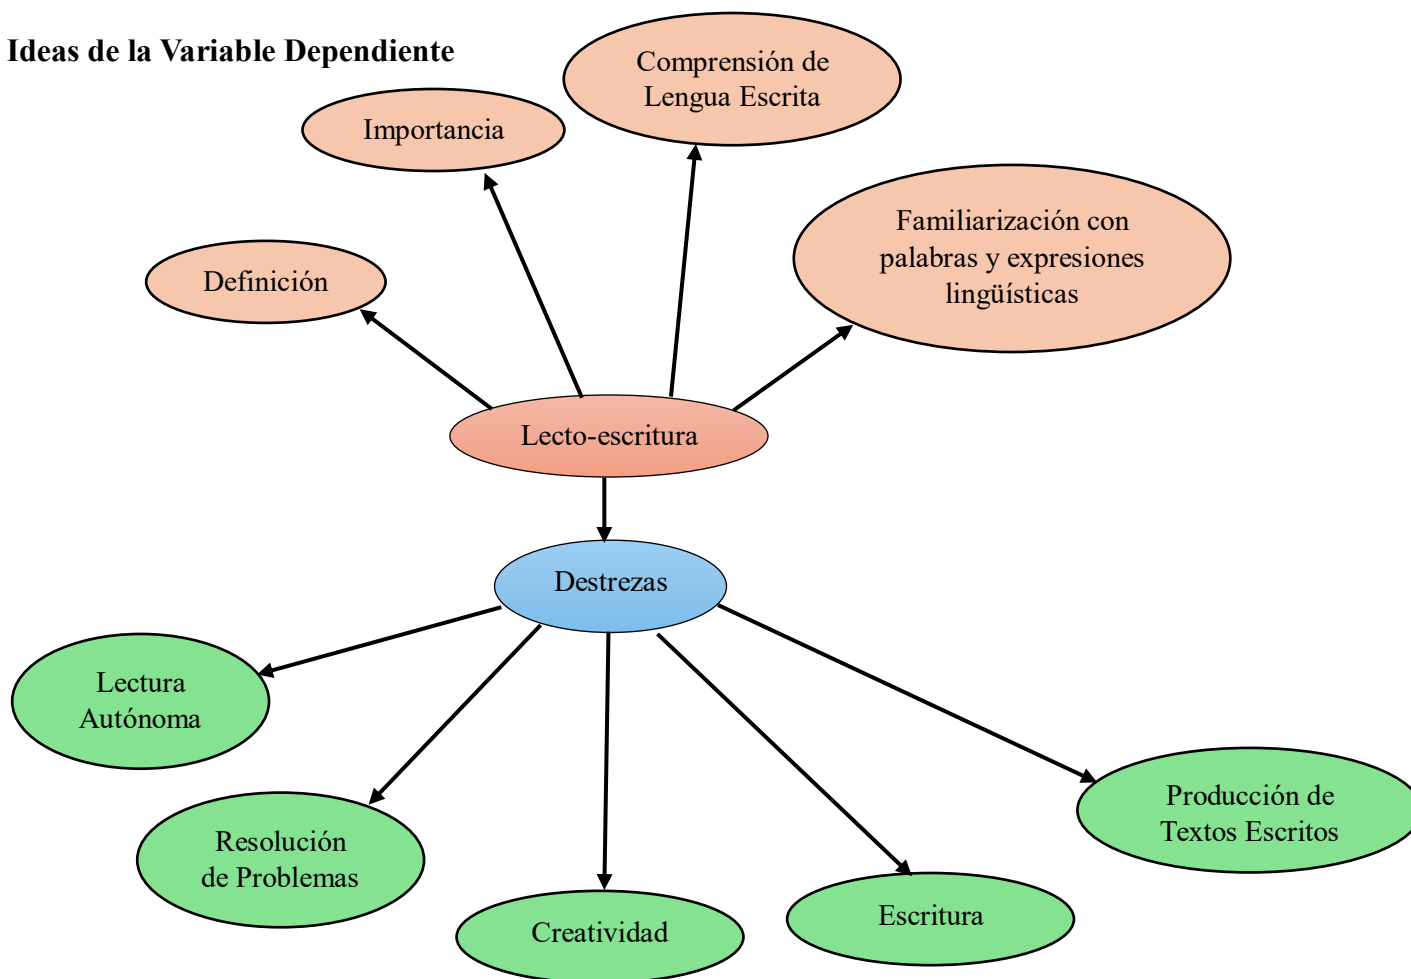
Ideas de la Variable Dependiente

Importancia

Comprensión de Lengua Escrita

Definición

Familiarización con palabras y expresiones lingüísticas

Lecto-escritura

Destrezas

Lectura Autónoma

Resolución de Problemas

Creatividad

Escritura

Producción de Textos Escritos